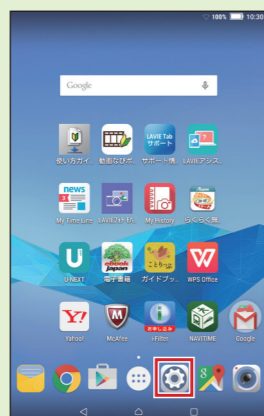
100% 10:30

Google

使い方ガイド 動画なび.. LAVIE Tab サポート サポート情... LAVIEアシス...

news My Time Line LAVIEアドバイ... My History らくらく無...

U U-NEXT ebook japan 電子書籍 ガイドブ... ことりっぷ W WPS Office

Y! Yahoo! McAfee i-Filter NAVITIME Google